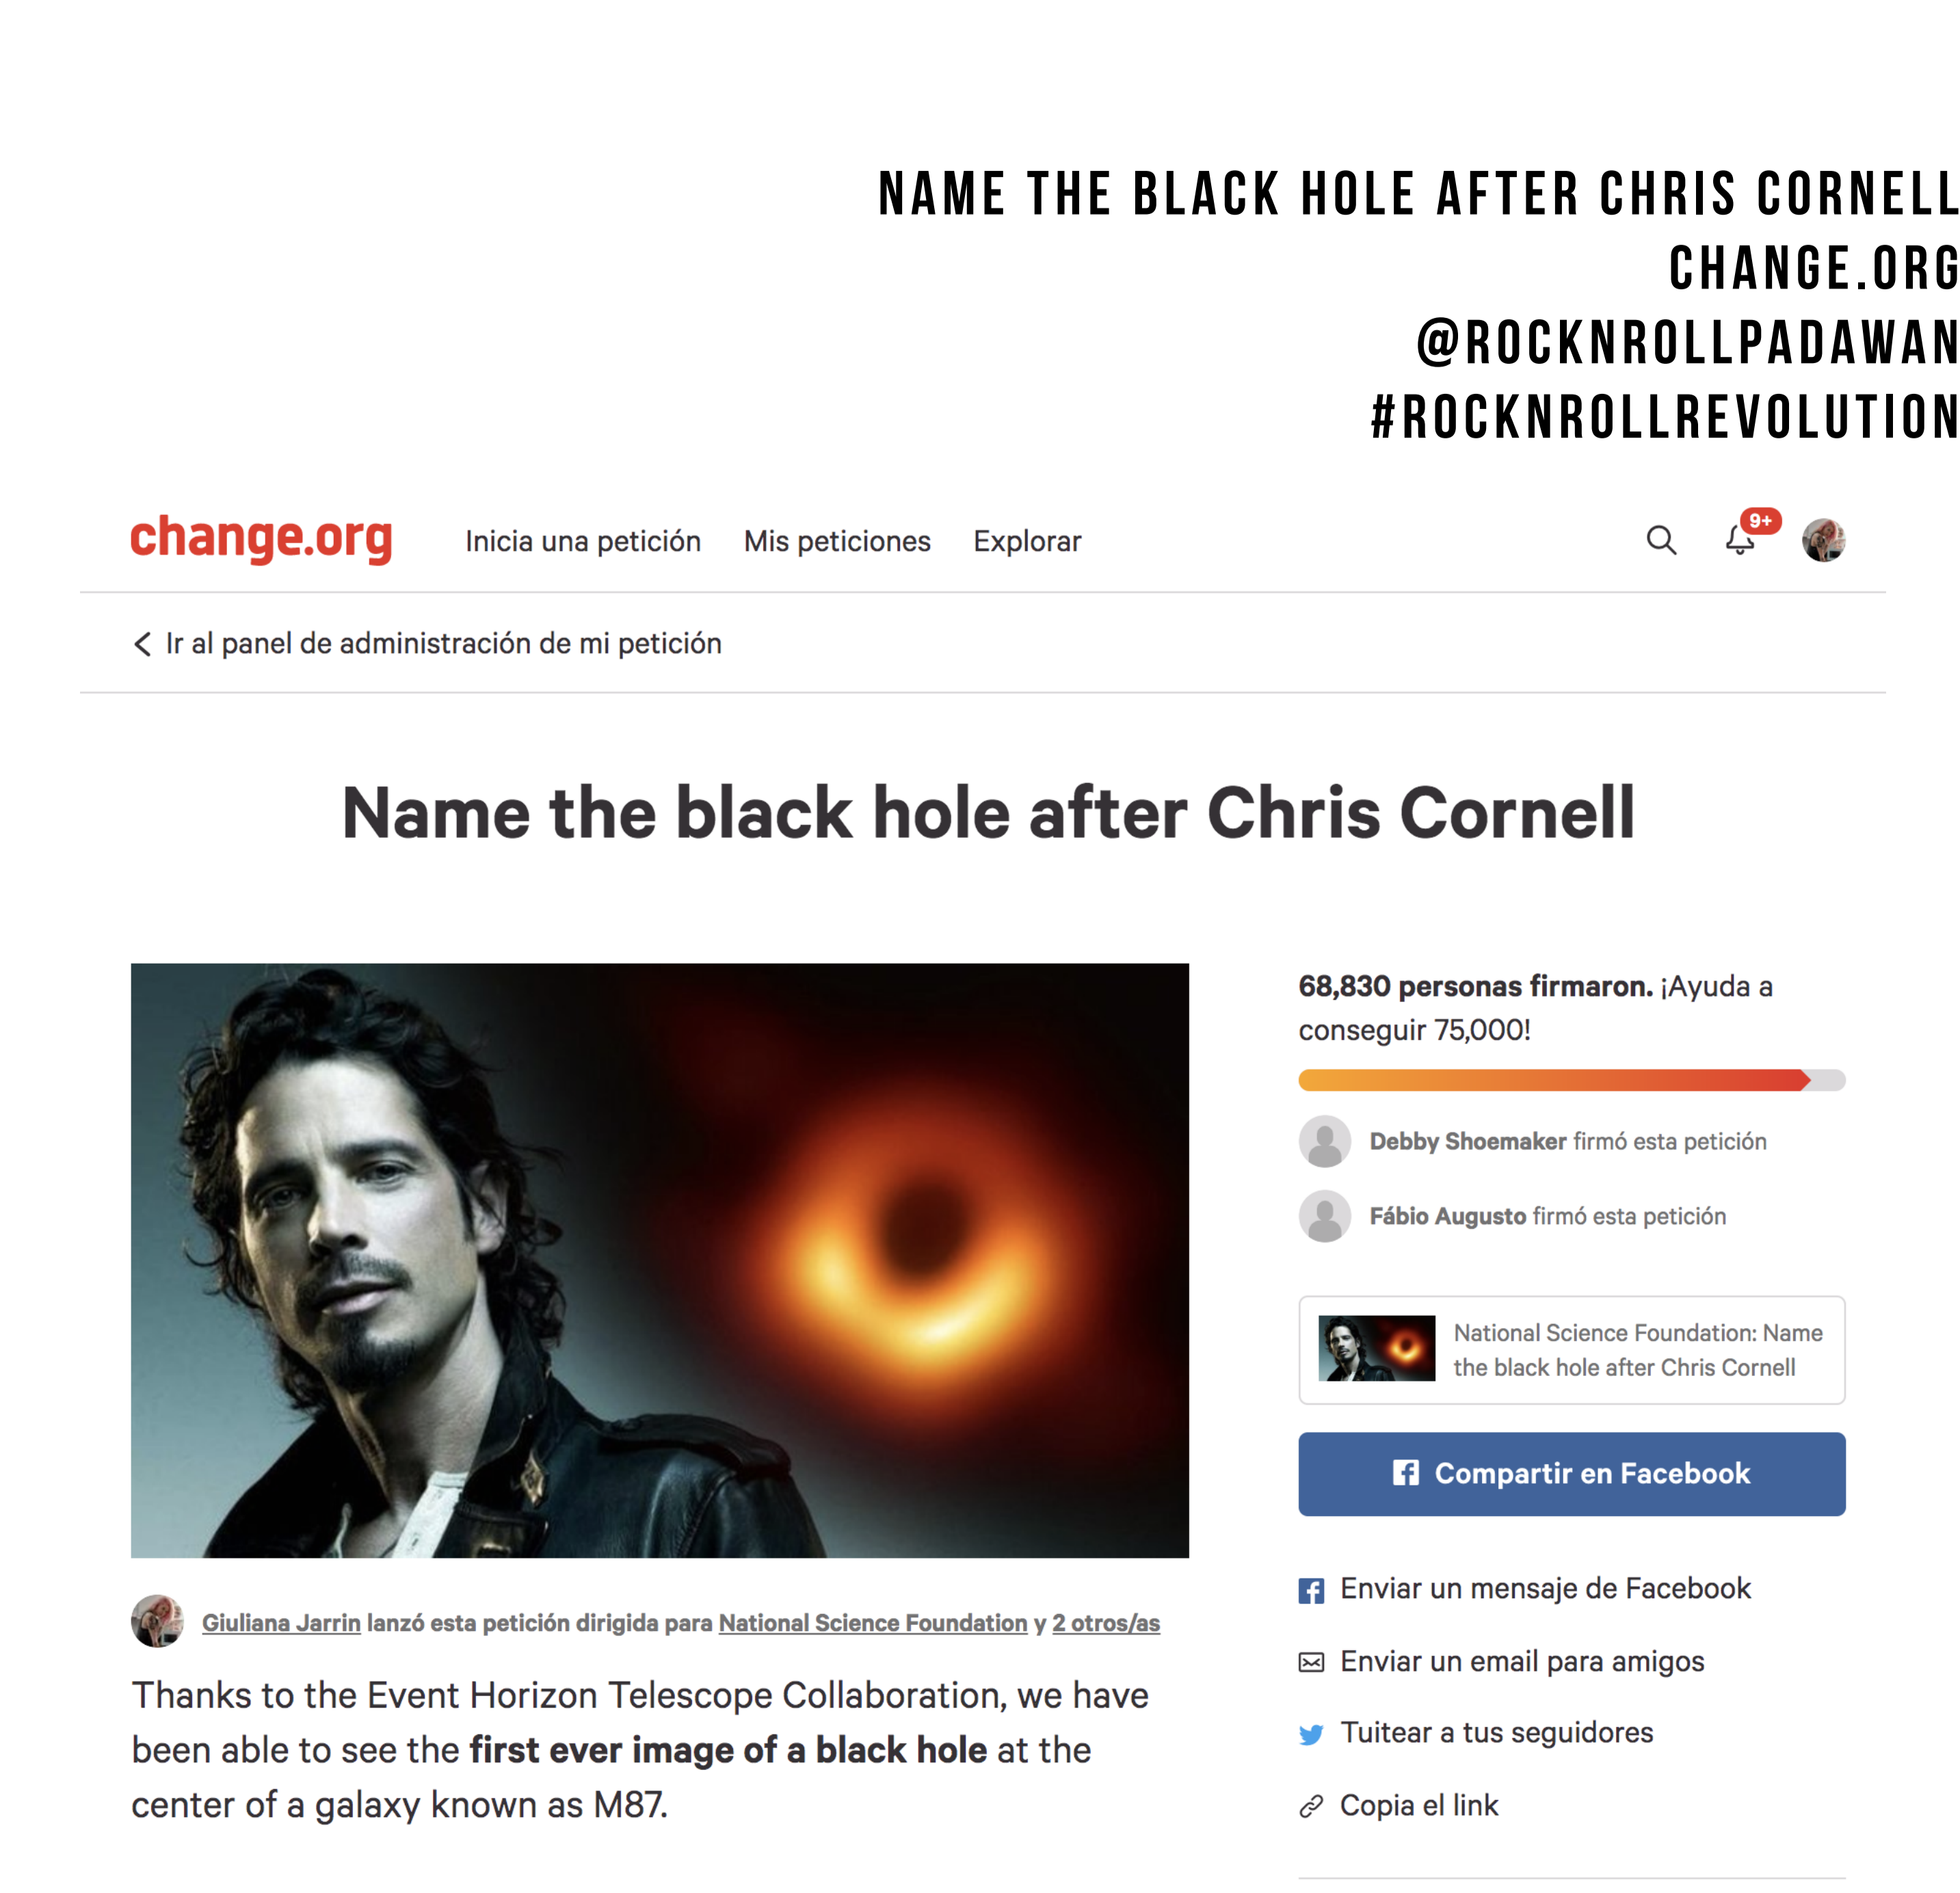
NAME THE BLACK HOLE AFTER CHRIS CORNELL
CHANGE.ORG
@ROCKNROLLPADAWAN
#ROCKNROLLREVOLUTION

change.org Inicia una petición Mis peticiones Explorar 9+

Ir al panel de administración de mi petición

Name the black hole after Chris Cornell

68,830 personas firmaron. ¡Ayuda a conseguir 75,000!

Debby Shoemaker firmó esta petición

Fábio Augusto firmó esta petición

National Science Foundation: Name the black hole after Chris Cornell

Compartir en Facebook

Enviar un mensaje de Facebook

Enviar un email para amigos

Tuitear a tus seguidores

Copia el link

Giuliana Jarrin lanzó esta petición dirigida para National Science Foundation y 2 otros/as

Thanks to the Event Horizon Telescope Collaboration, we have been able to see the **first ever image of a black hole** at the center of a galaxy known as M87.